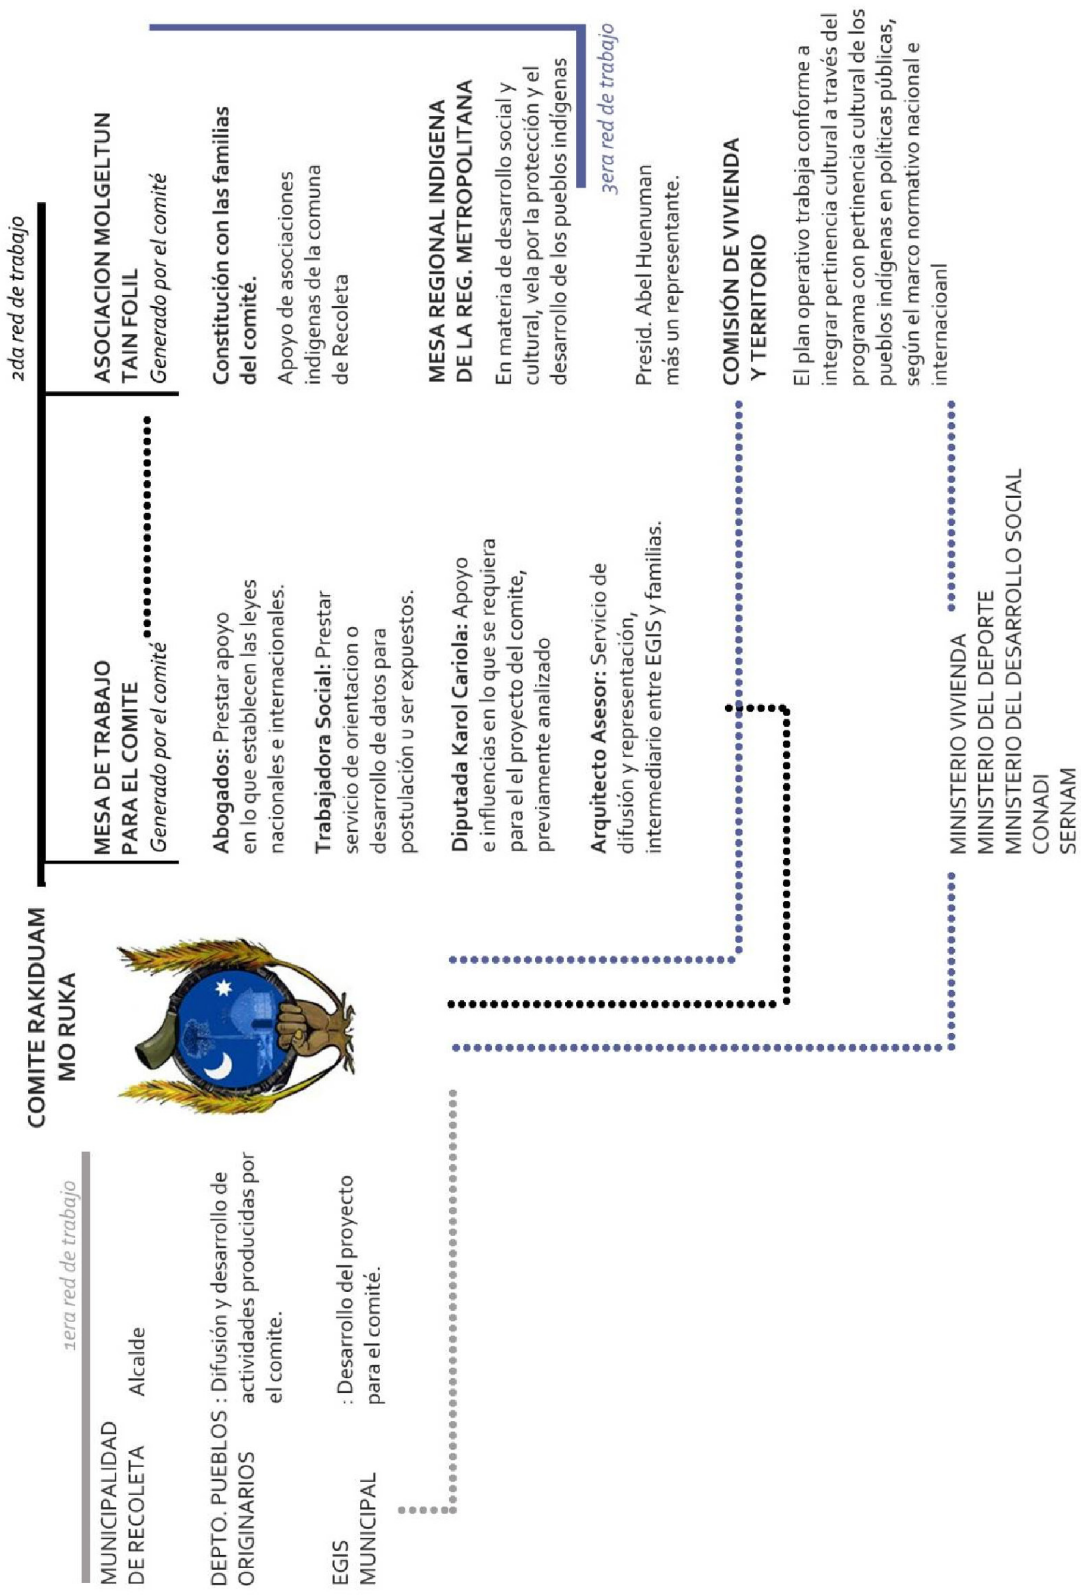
1era red de trabajo

MUNICIPALIDAD DE RECOLETA Alcalde

DEPTO. PUEBLOS ORIGINARIOS : Difusión y desarrollo de actividades producidas por el comite.

EGIS MUNICIPAL : Desarrollo del proyecto para el comité.

COMITE RAKIDUAM MO RUKA

2da red de trabajo

MESA DE TRABAJO PARA EL COMITE
Generado por el comité

Abogados: Prestar apoyo en lo que establecen las leyes nacionales e internacionales.

Trabajadora Social: Prestar servicio de orientacion o desarrollo de datos para postulación u ser expuestos.

Diputada Karol Cariola: Apoyo e influencias en lo que se requiera para el proyecto del comite, previamente analizado

Arquitecto Asesor: Servicio de difusión y representación, intermediario entre EGIS y familias.

ASOCIACION MOLGELTUN TAIN FOLIL
Generado por el comité

Constitución con las familias del comité.

Apoyo de asociaciones indigenas de la comuna de Recoleta

3era red de trabajo

MESA REGIONAL INDIGENA DE LA REG. METROPOLITANA
En materia de desarrollo social y cultural, vela por la protección y el desarrollo de los pueblos indígenas

Presid. Abel Huenuman más un representante.

COMISIÓN DE VIVIENDA Y TERRITORIO
El plan operativo trabaja conforme a integrar pertinencia cultural a través del programa con pertinencia cultural de los pueblos indígenas en políticas públicas, según el marco normativo nacional e internacioanl

MINISTERIO VIVIENDA
MINISTERIO DEL DEPORTE
MINISTERIO DEL DESARROLLO SOCIAL
CONADI
SERNAM